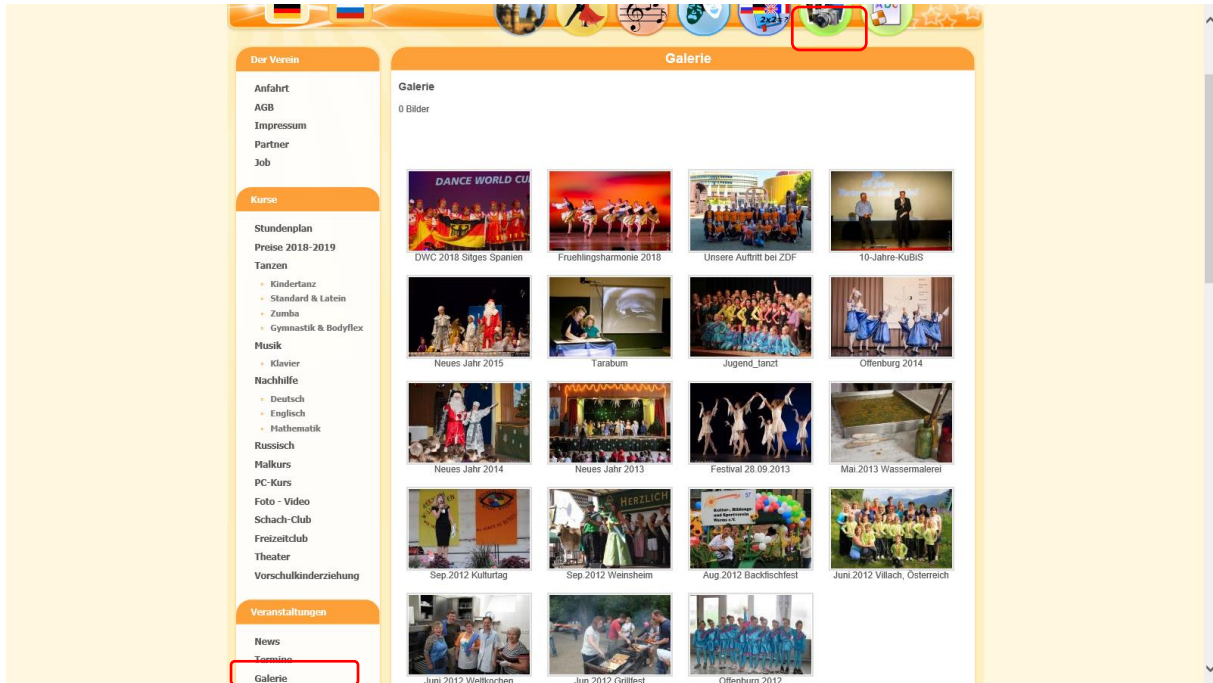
Der Verein

Anfahrt
AGB
Impressum
Partner
Job

Kurse

Stundenplan
Preise 2018-2019
Tanzen
Kindertanz
Standard & Latein
Zumba
Gymnastik & Bodyflex
Musik
Klavier
Nachhilfe
Deutsch
Englisch
Mathematik
Russisch
Malkurs
PC-Kurs
Foto - Video
Schach-Club
Freizeitclub
Theater
Vorschulkinderziehung

Veranstaltungen

News
Termine
Galerie

Galerie

Galerie
0 Bilder

DANCE WORLD CU
DWC 2018 Sitges Spanien
Fruehlingsharmonie 2018
Unsere Auftritt bei ZDF
10-Jahre-KuBiS
Neues Jahr 2015
Tarabum
Jugend_tanzt
Offenburg 2014
Neues Jahr 2014
Neues Jahr 2013
Festival 28.09.2013
Mai.2013 Wassermalerei
Sep.2012 Kulturtag
HERZLICH
Sep.2012 Weinsheim
Aug.2012 Backfischfest
Juni.2012 Villach, Österreich
Juni.2012 Weltkochen
Jun.2012 Grillfest
Offenburg 2012